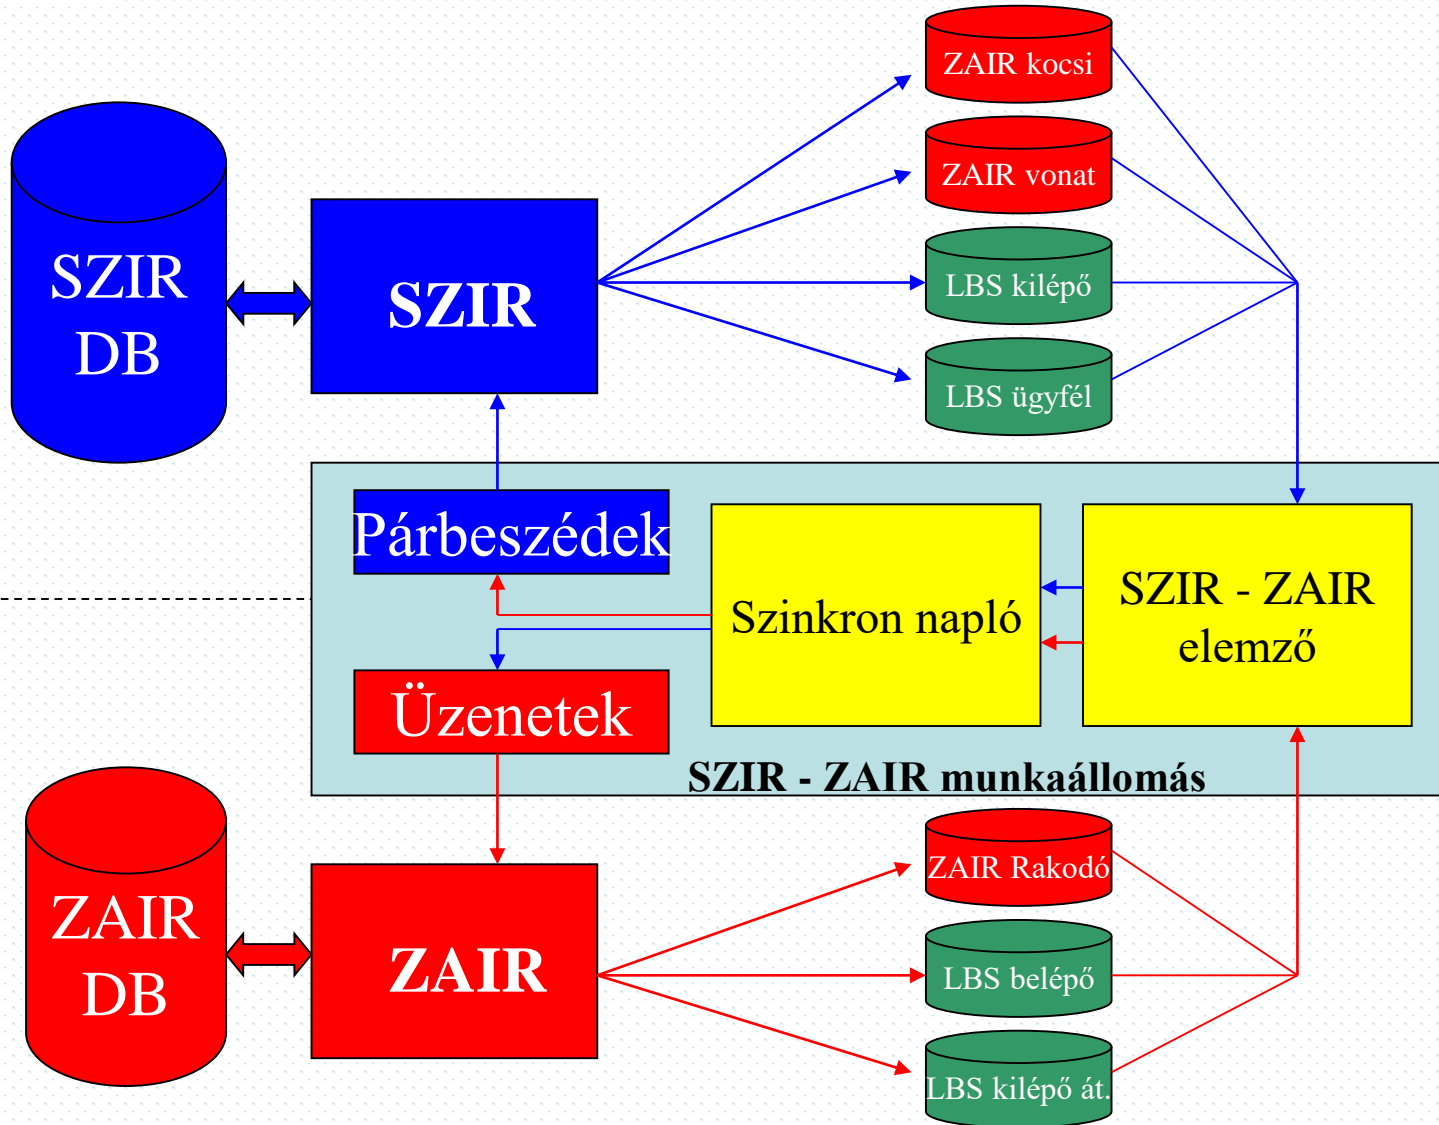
SZIR DB

SZIR

ZAIR kocsi

ZAIR vonat

LBS kilépő

LBS ügyfél

Párbeszédek

Szinkron napló

SZIR - ZAIR elemző

Üzenetek

SZIR - ZAIR munkaállomás

ZAIR DB

ZAIR

ZAIR Rakodó

LBS belépő

LBS kilépő át.